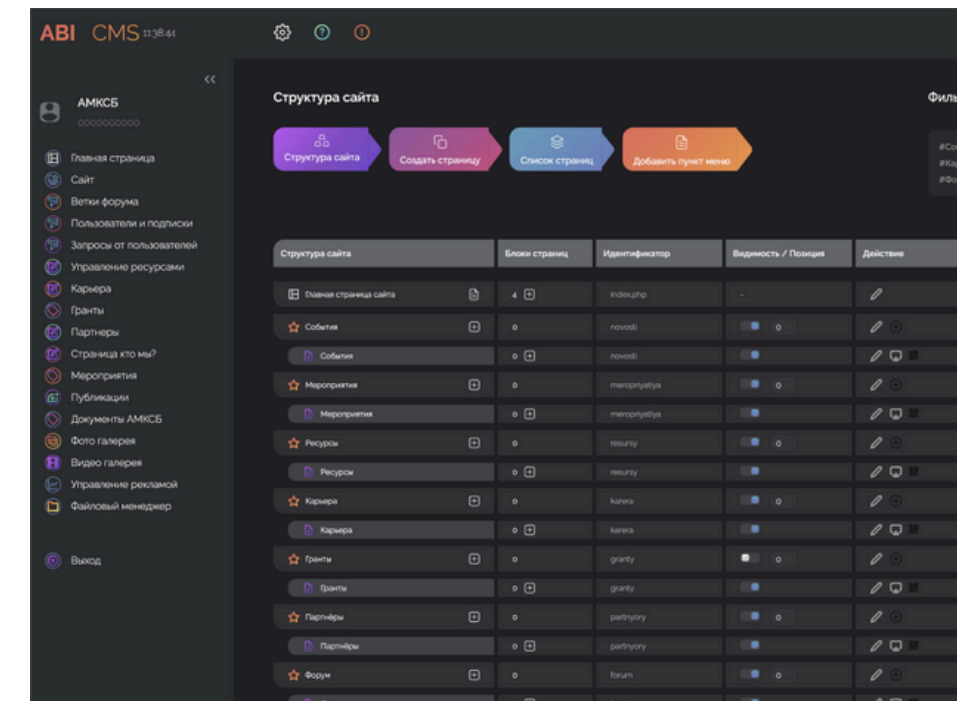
ABI CMS 11:38:44

АМКСБ
0000000000

Главная страница
Сайт
Ветки форума
Пользователи и подписки
Запросы от пользователей
Управление ресурсами
Карьера
Гранты
Партнеры
Страница кто мы?
Мероприятия
Публикации
Документы АМКСБ
Фото галерея
Видео галерея
Управление рекламой
Файловый менеджер

Выход

Структура сайта

Филь

Структура сайта
Создать страницу
Список страниц
Добавить пункт меню

#Со
#Ка
#Фо

| Структура сайта | Блоки страниц | Идентификатор | Видимость / Позиция | Действие |
|---|---|---|---|---|
| Главная страница сайта | 4 | index.php | - | |
| События | 0 | novosti | 0 | |
| События | 0 | novosti | | |
| Мероприятия | 0 | meropriyatiya | 0 | |
| Мероприятия | 0 | meropriyatiya | | |
| Ресурсы | 0 | resursy | 0 | |
| Ресурсы | 0 | resursy | | |
| Карьера | 0 | karera | 0 | |
| Карьера | 0 | karera | | |
| Гранты | 0 | granty | 0 | |
| Гранты | 0 | granty | | |
| Партнёры | 0 | partnyory | 0 | |
| Партнёры | 0 | partnyory | | |
| Форум | 0 | forum | 0 | |